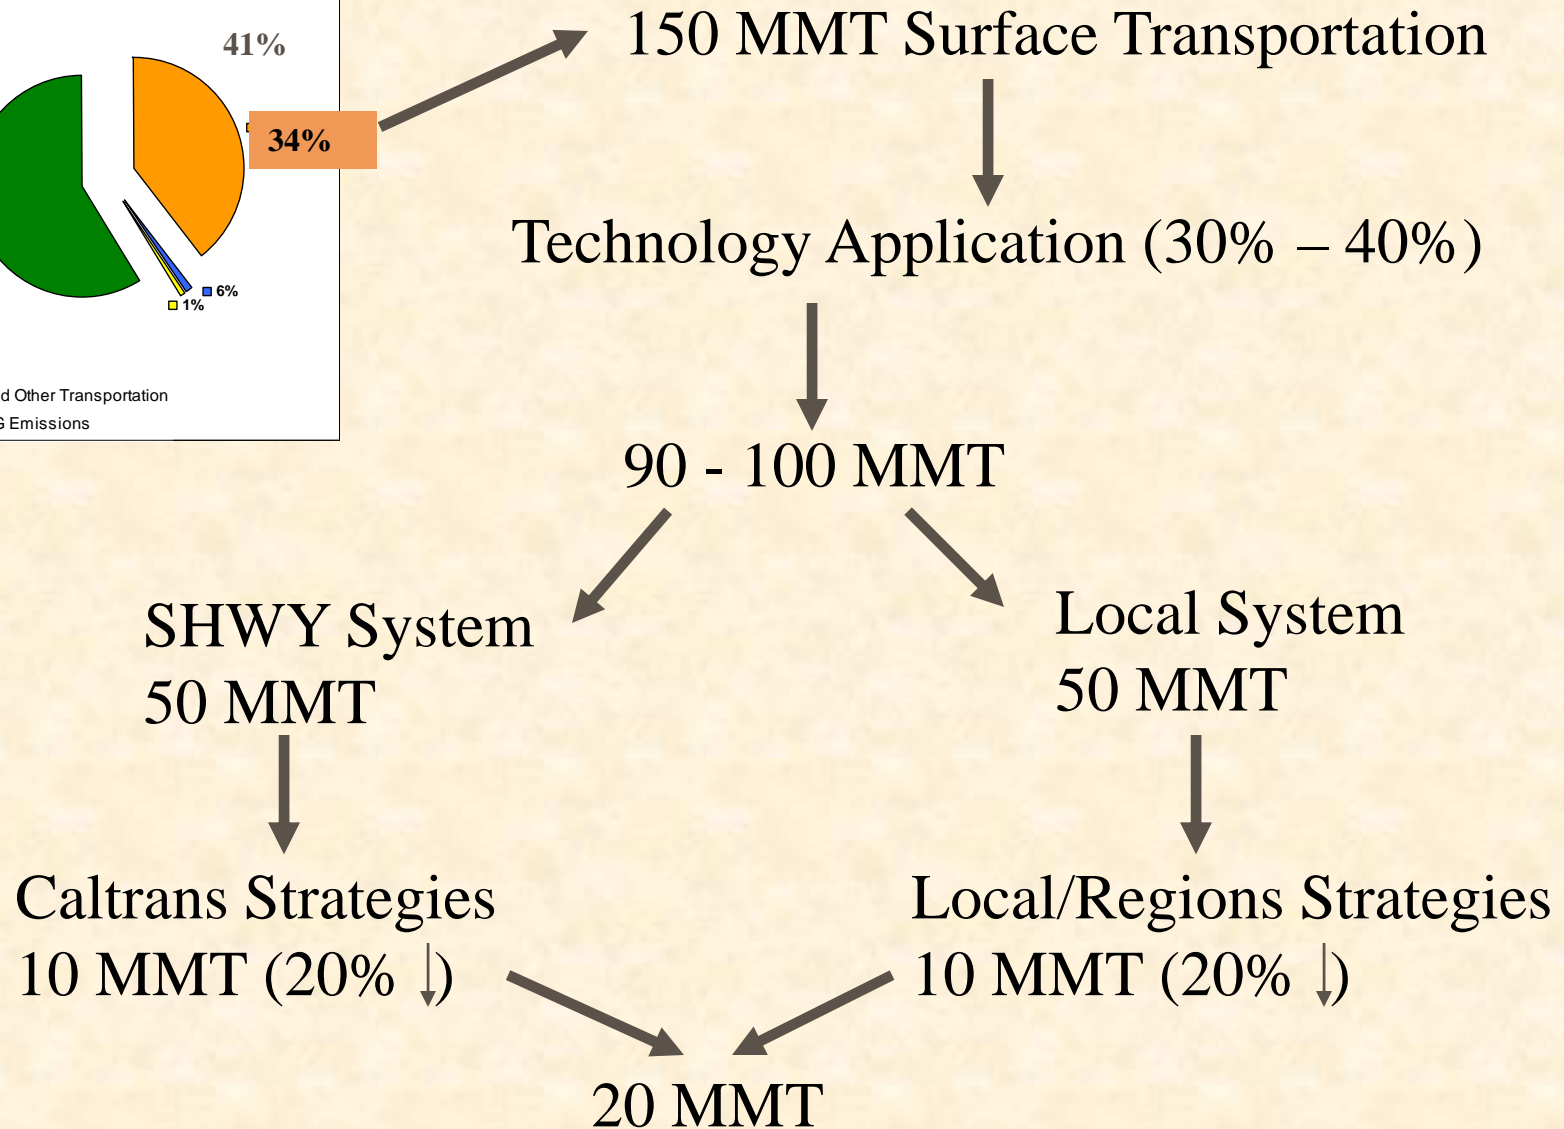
41%

34%

6%

1%

d Other Transportation

G Emissions

150 MMT Surface Transportation

Technology Application (30% – 40%)

90 - 100 MMT

SHWY System
50 MMT

Local System
50 MMT

Caltrans Strategies
10 MMT (20% ↓)

Local/Regions Strategies
10 MMT (20% ↓)

20 MMT